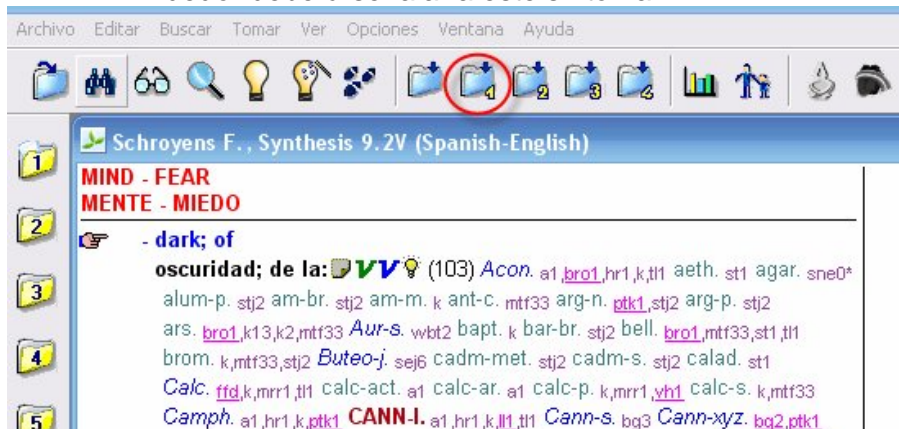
Archivo Editar Buscar Tomar Ver Opciones Ventana Ayuda

1 2 3 4

1
2
3
4
5

Schroyens F., Synthesis 9.2V (Spanish-English)

MIND - FEAR
MENTE - MIEDO

- dark; of

oscuridad; de la: V V (103) Acon. a1,bro1,hr1,k,tl1 aeth. st1 agar. sne0* alum-p. stj2 am-br. stj2 am-m. k ant-c. mtf33 arg-n. ptk1,stj2 arg-p. stj2 ars. bro1,k13,k2,mtf33 Aur-s. wbt2 bapt. k bar-br. stj2 bell. bro1,mtf33,st1,tl1 brom. k,mtf33,stj2 Buteo-j. sej6 cadm-met. stj2 cadm-s. stj2 calad. st1 Calc. ffd,k,mrr1,tl1 calc-act. a1 calc-ar. a1 calc-p. k,mrr1,vh1 calc-s. k,mtf33 Camph. a1,hr1,k,ptk1 CANN-I. a1,hr1,k,ll1,tl1 Cann-s. bg3 Cann-xyz. bg2,ptk1